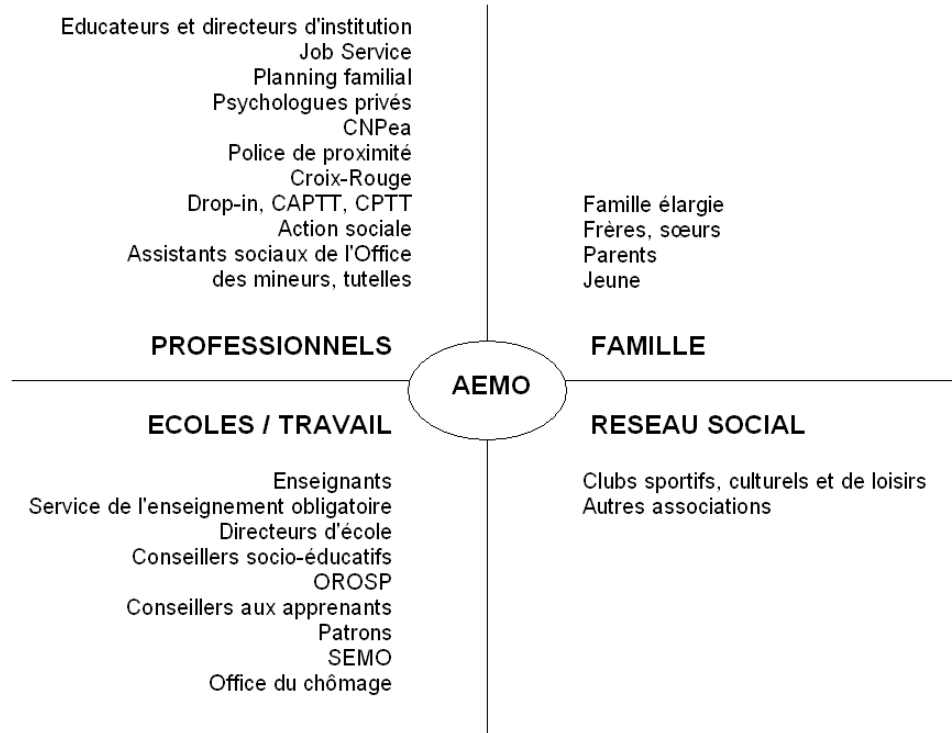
Educateurs et directeurs d'institution
Job Service
Planning familial
Psychologues privés
CNPea
Police de proximité
Croix-Rouge
Drop-in, CAPTT, CPTT
Action sociale
Assistants sociaux de l'Office des mineurs, tutelles

PROFESSIONNELS

Famille élargie
Frères, sœurs
Parents
Jeune

FAMILLE

AEMO

ECOLES / TRAVAIL

Enseignants
Service de l'enseignement obligatoire
Directeurs d'école
Conseillers socio-éducatifs
OROSP
Conseillers aux apprenants
Patrons
SEMO
Office du chômage

RESEAU SOCIAL

Clubs sportifs, culturels et de loisirs
Autres associations